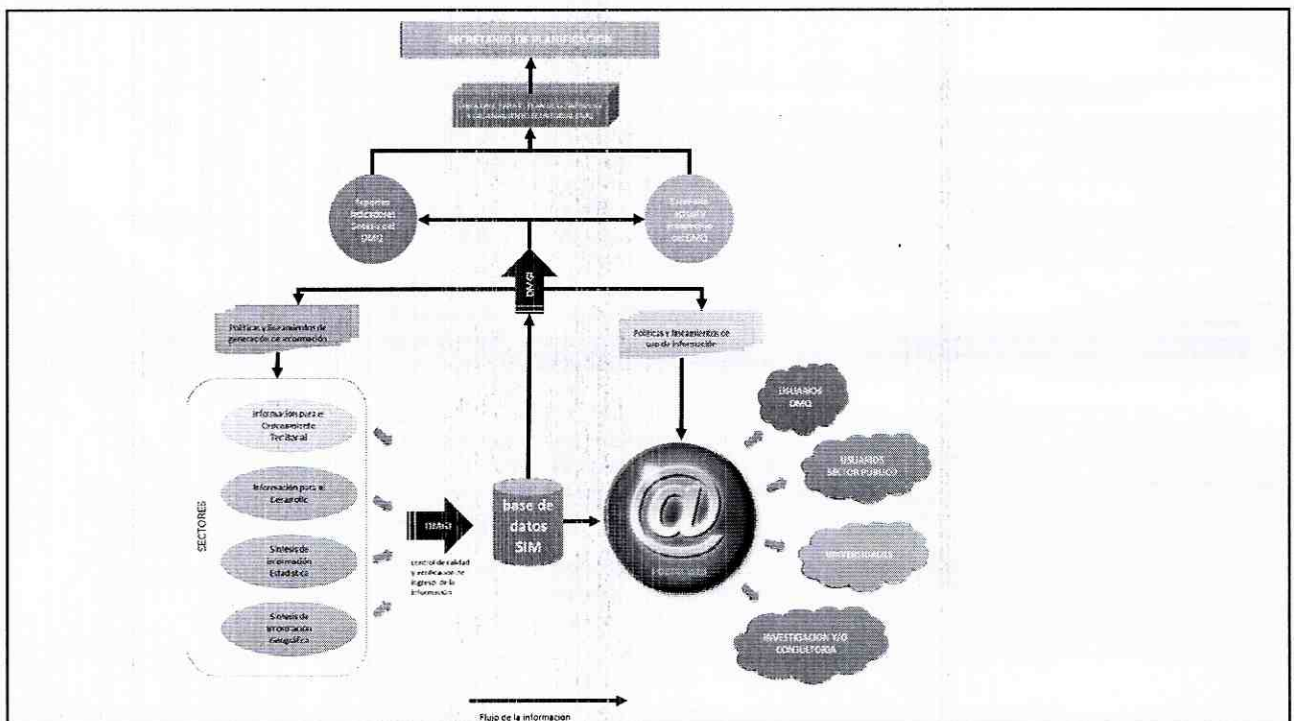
SECRETARIO DE PLANIFICACIÓN

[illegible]

Reportes Indicadores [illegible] DMQ

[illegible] DMQ

DMGI

Políticas y lineamientos de generación de información

Políticas y lineamientos de uso de información

SECTORES

Información para el Ordenamiento Territorial

Información para el Desarrollo

Síntesis de Información Estadística

Síntesis de Información Geográfica

DMGI

control de calidad y verificación de ingreso de la información

base de datos SIM

USUARIOS DMQ

USUARIOS SECTOR PUBLICO

UNIVERSIDADES

INVESTIGACIÓN Y/O CONSULTORIA

Flujo de la información